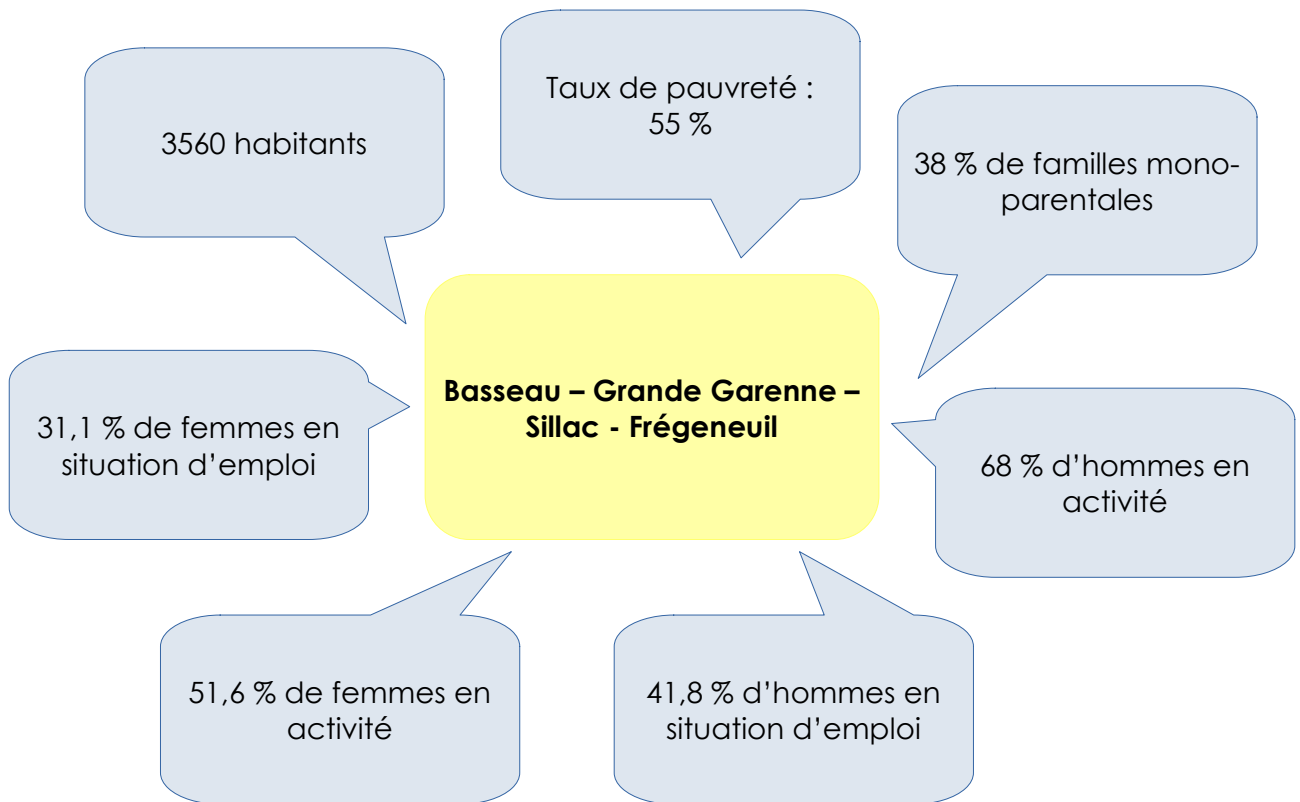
3560 habitants

Taux de pauvreté : 55 %

38 % de familles mono-parentales

Basseau – Grande Garenne – Sillac - Frégeneuil

31,1 % de femmes en situation d'emploi

68 % d'hommes en activité

51,6 % de femmes en activité

41,8 % d'hommes en situation d'emploi